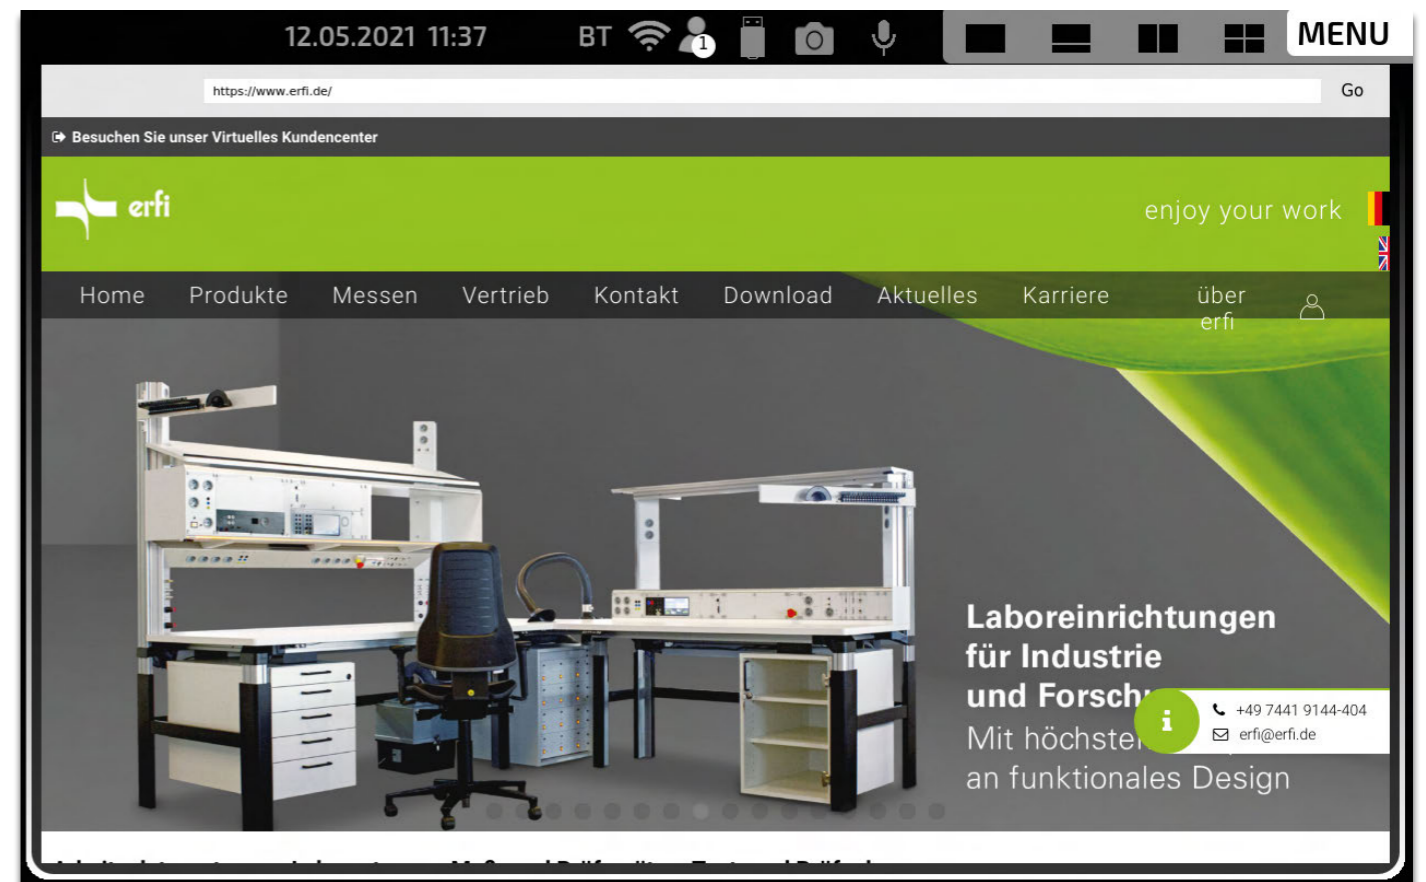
12.05.2021 11:37 BT 1 MENU

https://www.erfi.de/ Go

Besuchen Sie unser Virtuelles Kundencenter

erfi

enjoy your work

Home Produkte Messen Vertrieb Kontakt Download Aktuelles Karriere über erfi

Laboreinrichtungen für Industrie und Forsch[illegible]
Mit höchste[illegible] an funktionales Design

i

+49 7441 9144-404
erfi@erfi.de

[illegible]